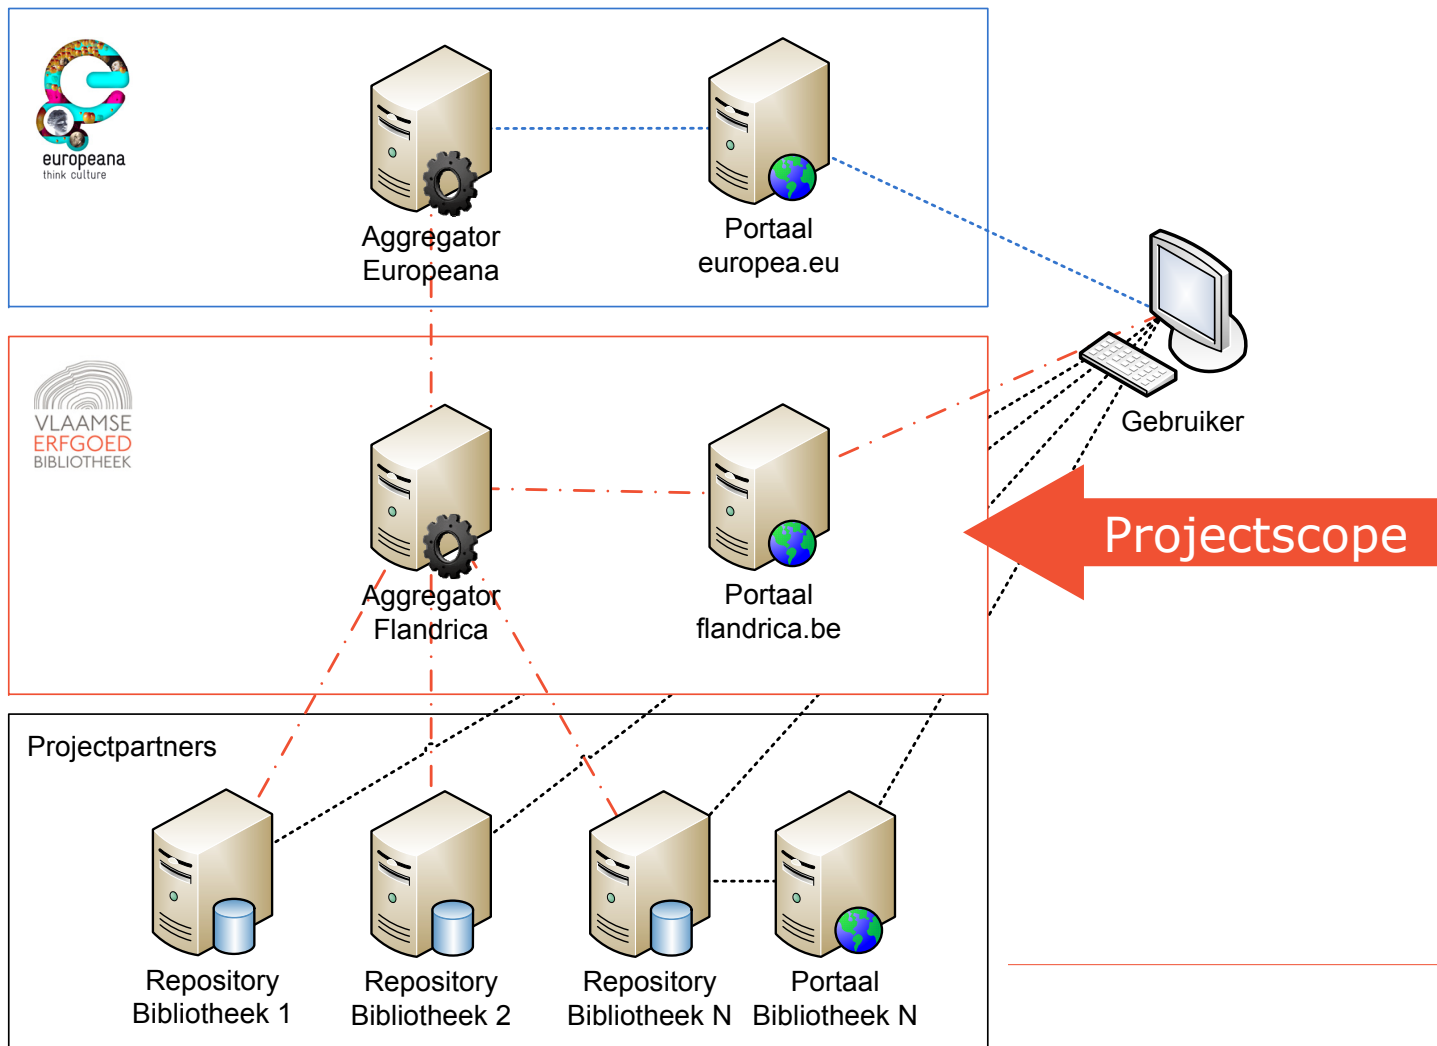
europeana
think culture

Aggregator Europeana

Portaal europea.eu

Gebruiker

VLAAMSE
ERFGOED
BIBLIOTHEEK

Aggregator Flandrica

Portaal flandrica.be

Projectscope

Projectpartners

Repository Bibliotheek 1

Repository Bibliotheek 2

Repository Bibliotheek N

Portaal Bibliotheek N